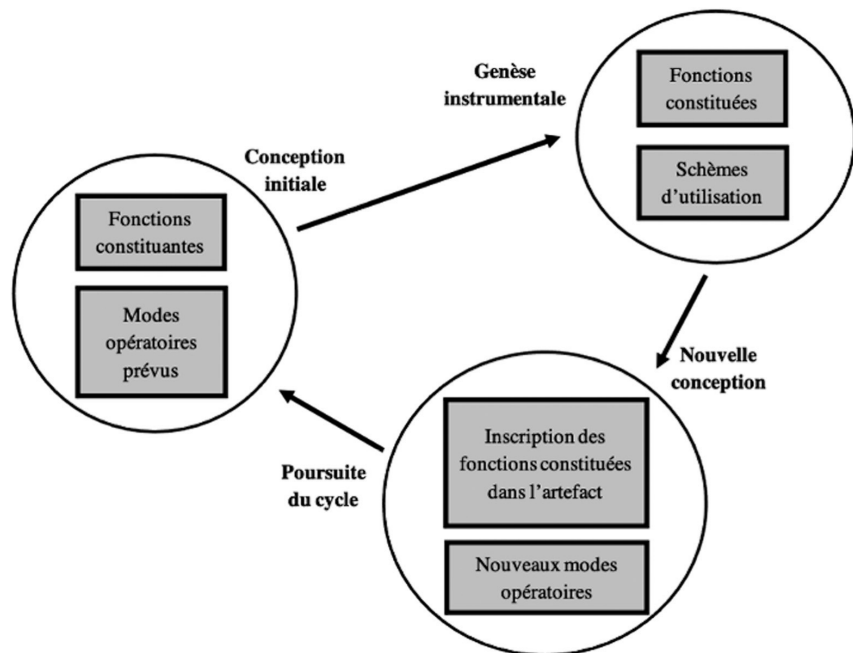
Genèse instrumentale

Fonctions constituées

Schèmes d'utilisation

Conception initiale

Fonctions constituantes

Modes opératoires prévus

Nouvelle conception

Inscription des fonctions constituées dans l'artefact

Nouveaux modes opératoires

Poursuite du cycle